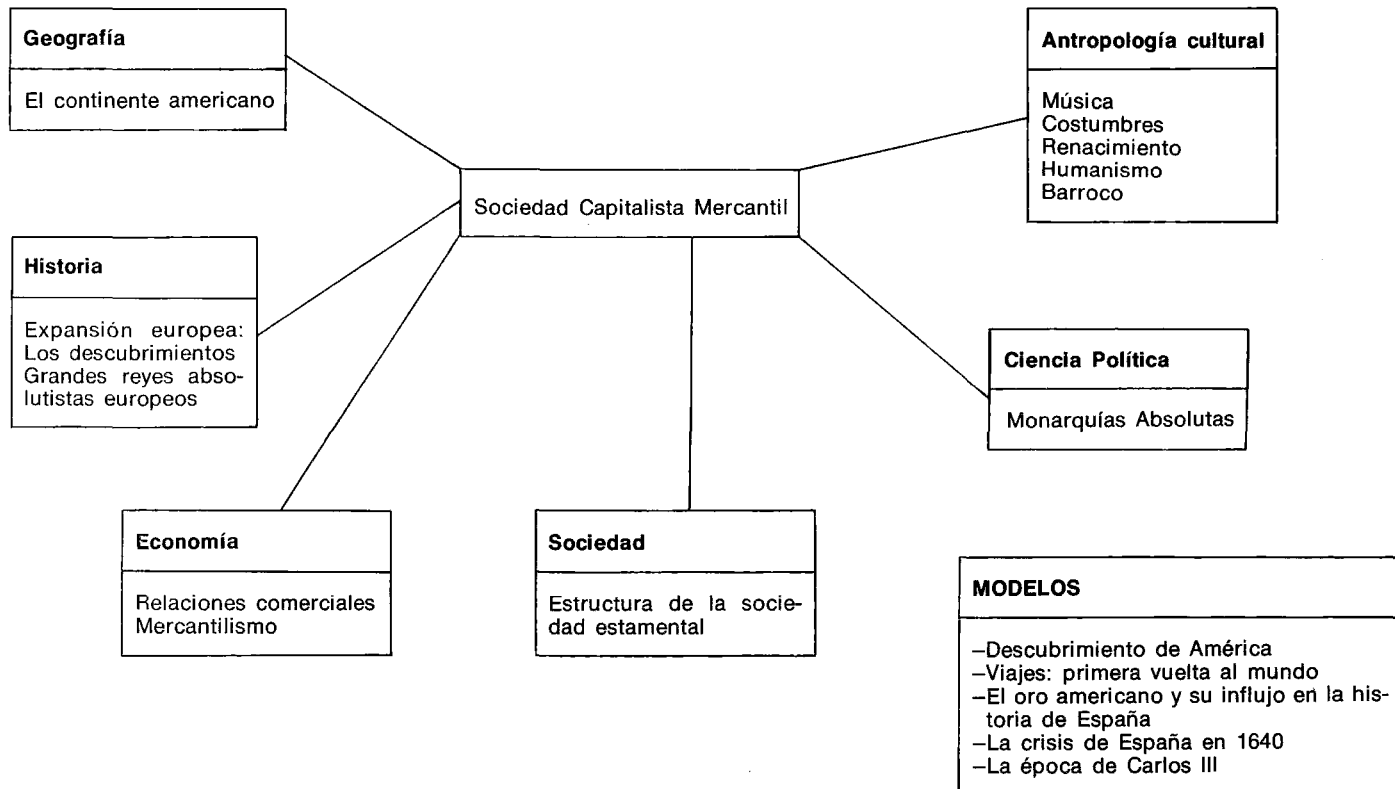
Geografía

El continente americano

Antropología cultural

Música
Costumbres
Renacimiento
Humanismo
Barroco

Sociedad Capitalista Mercantil

Historia

Expansión europea: Los descubrimientos Grandes reyes absolutistas europeos

Ciencia Política

Monarquías Absolutas

Economía

Relaciones comerciales
Mercantilismo

Sociedad

Estructura de la sociedad estamental

MODELOS

–Descubrimiento de América
–Viajes: primera vuelta al mundo
–El oro americano y su influjo en la historia de España
–La crisis de España en 1640
–La época de Carlos III